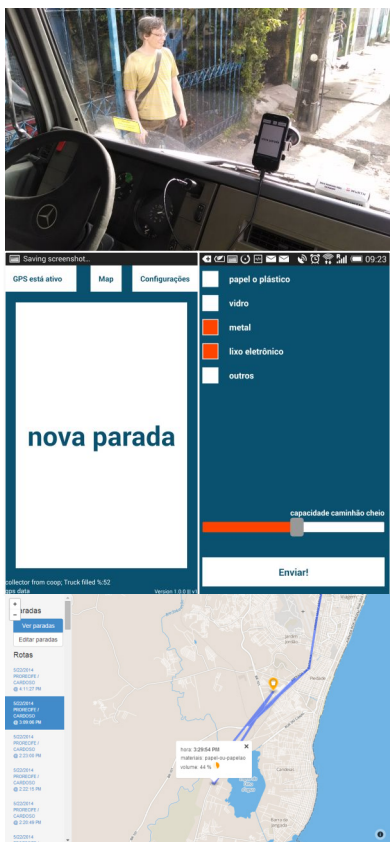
Saving screenshot...

09:23

GPS está ativo

Map

Configurações

nova parada

collector from coop; Truck filled %:52

gps data

Version 1.0.0.0 v.1

papel o plástico

vidro

metal

lixo eletrônico

outros

capacidade caminhão cheio

Enviar!

Paradas

Ver paradas

Editar paradas

Rotas

5/22/2014
PROREFE / CARDOSO
4:11:37 PM

5/22/2014
PROREFE / CARDOSO
3:09:56 PM

5/22/2014
PROREFE / CARDOSO
2:20:05 PM

5/22/2014
PROREFE / CARDOSO
2:22:15 PM

5/22/2014
PROREFE / CARDOSO
2:20:56 PM

5/22/2014
PROREFE / CARDOSO

hora: 3:29:54 PM
materiais: papel-ou-papelao
volume: 44 %